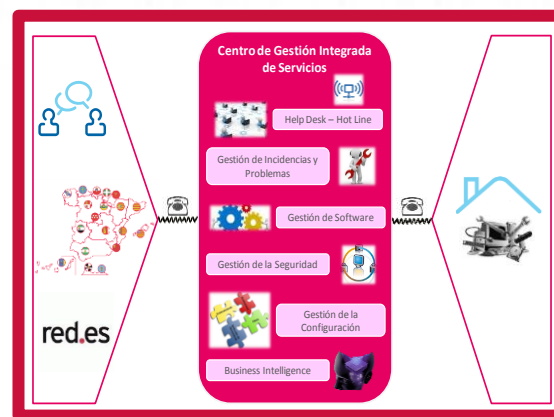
Centro de Gestión Integrada de Servicios

Help Desk – Hot Line

Gestión de Incidencias y Problemas

Gestión de Software

Gestión de la Seguridad

Gestión de la Configuración

Business Intelligence

red.es